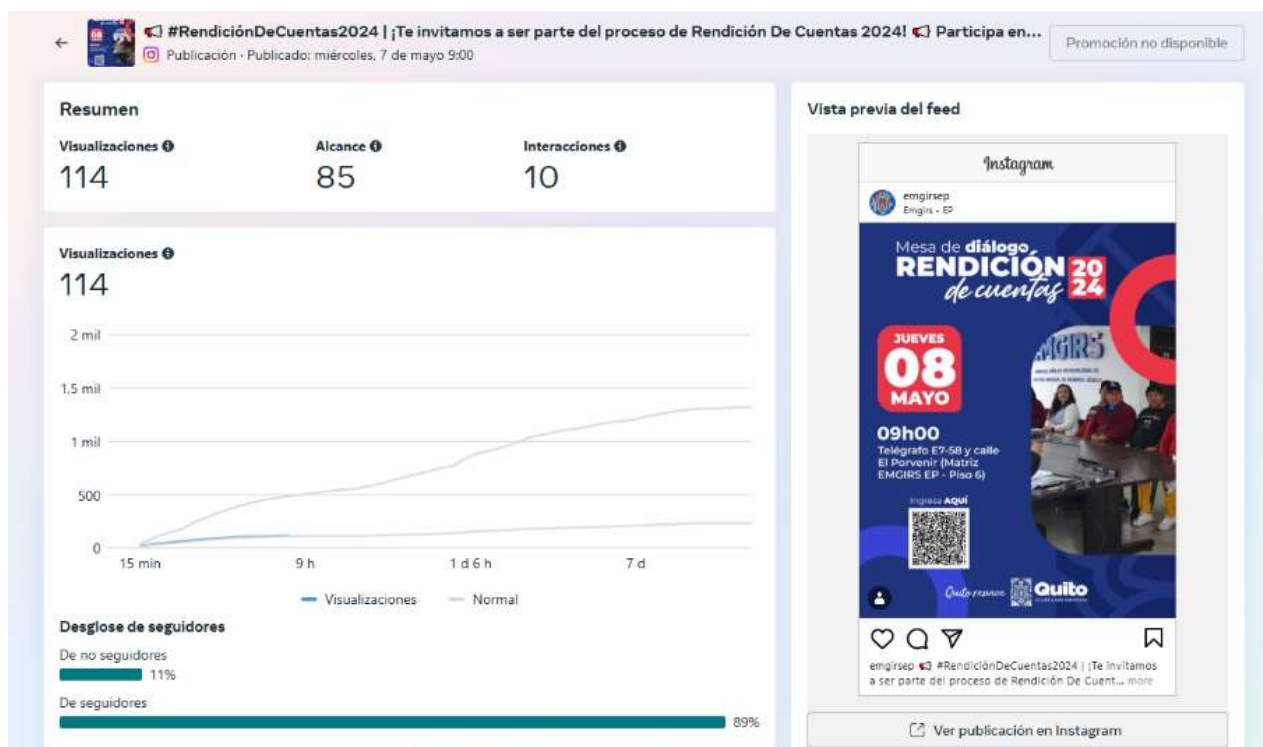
📢 #RendiciónDeCuentas2024 | ¡Te invitamos a ser parte del proceso de Rendición De Cuentas 2024! 📢 Participa en...

Publicación · Publicado: miércoles, 7 de mayo 9:00

Promoción no disponible

Resumen

Visualizaciones
114

Alcance
85

Interacciones
10

Visualizaciones
114

2 mil
1,5 mil
1 mil
500
0

15 min
9 h
1 d 6 h
7 d

Visualizaciones
Normal

Desglose de seguidores

De no seguidores
11%

De seguidores
89%

Vista previa del feed

Instagram

emgirsep
Emgirs - EP

Mesa de diálogo
RENDICIÓN 2024
de cuentas

JUEVES
08
MAYO

09h00
Telégrafo E7-58 y calle El Porvenir (Matriz EMGIRS EP - Piso 6)

Ingresa AQUÍ

EMGIRS

Quito renace
Quito

emgirsep 📢 #RendiciónDeCuentas2024 | ¡Te invitamos a ser parte del proceso de Rendición De Cuent... more

Ver publicación en Instagram